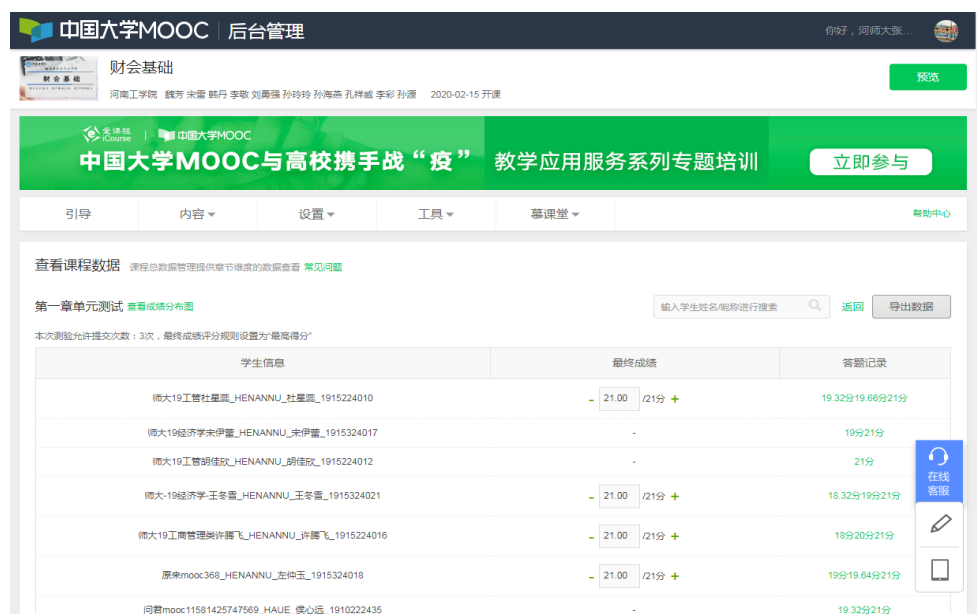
中国大学MOOC | 后台管理

你好，河师大张...

财会基础

财会基础

河南工学院 魏芳 宋雷 韩丹 李敬 刘勇强 孙玲玲 孙海燕 孔祥威 李彩 孙源 2020-02-15 开课

预览

爱课程 iCourse | 中国大学MOOC

中国大学MOOC与高校携手战“疫” 教学应用服务系列专题培训

立即参与

引导 内容 设置 工具 慕课堂 帮助中心

查看课程数据 课程总数据管理提供章节维度的数据查看 常见问题

第一章单元测试 查看成绩分布图

输入学生姓名/昵称进行搜索

返回 导出数据

本次测验允许提交次数：3次，最终成绩评分规则设置为"最高得分"

| 学生信息 | 最终成绩 | 答题记录 |
|---|---|---|
| 师大19工管杜星颖_HENANNU_杜星颖_1915224010 | - 21.00 /21分 + | 19.32分19.66分21分 |
| 师大19经济学宋伊蕾_HENANNU_宋伊蕾_1915324017 | - | 19分21分 |
| 师大19工管胡佳欣_HENANNU_胡佳欣_1915224012 | - | 21分 |
| 师大-19经济学-王冬雪_HENANNU_王冬雪_1915324021 | - 21.00 /21分 + | 18.32分19分21分 |
| 师大19工商管理类许腾飞_HENANNU_许腾飞_1915224016 | - 21.00 /21分 + | 18分20分21分 |
| 原来mooc368_HENANNU_左仲玉_1915324018 | - 21.00 /21分 + | 19分19.64分21分 |
| 问君mooc11581425747569_HAUE_侯心远_1910222435 | - | 19.32分21分 |

在线客服